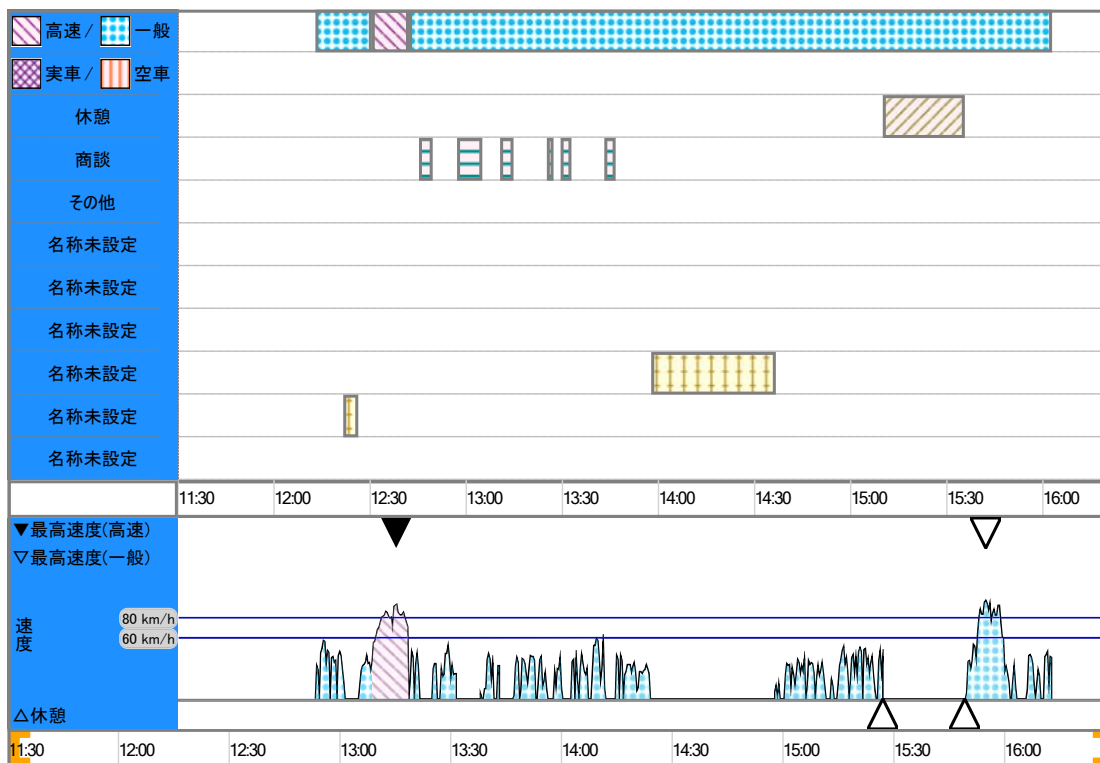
高速 / 一般
実車 / 空車
休憩
商談
その他
名称未設定
名称未設定
名称未設定
名称未設定
名称未設定
名称未設定

| 11:30 | 12:00 | 12:30 | 13:00 | 13:30 | 14:00 | 14:30 | 15:00 | 15:30 | 16:00 |
|---|---|---|---|---|---|---|---|---|---|

▼最高速度(高速)
▽最高速度(一般)
速度
80 km/h
60 km/h
△休憩

| 11:30 | 12:00 | 12:30 | 13:00 | 13:30 | 14:00 | 14:30 | 15:00 | 15:30 | 16:00 |
|---|---|---|---|---|---|---|---|---|---|